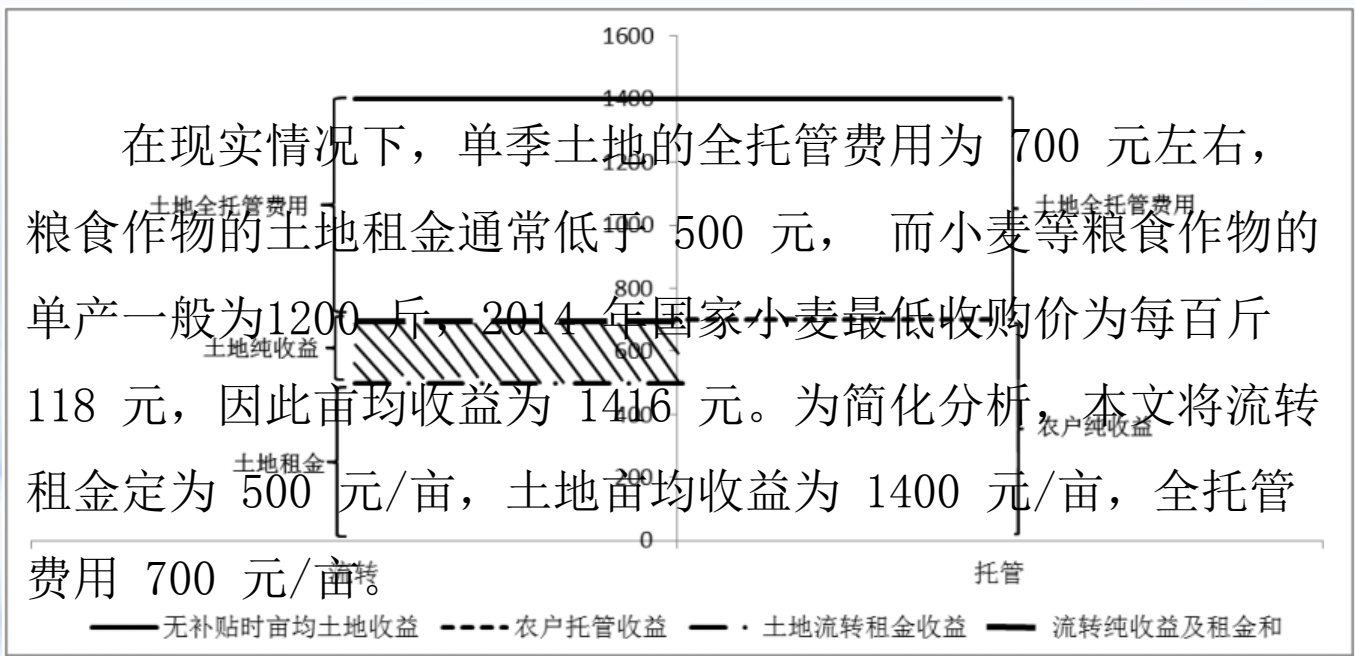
1600
1400
1200
1000
800
600
400
200
0

在现实情况下，单季土地的全托管费用为 700 元左右，粮食作物的土地租金通常低于 500 元， 而小麦等粮食作物的单产一般为1200 斤，2014 年国家小麦最低收购价为每百斤 118 元，因此亩均收益为 1416 元。为简化分析，本文将流转租金定为 500 元/亩，土地亩均收益为 1400 元/亩，全托管费用 700 元/亩。

土地全托管费用
土地纯收益
土地租金
流转
土地全托管费用
农户纯收益
托管

无补贴时亩均土地收益 农户托管收益 土地流转租金收益 流转纯收益及租金和